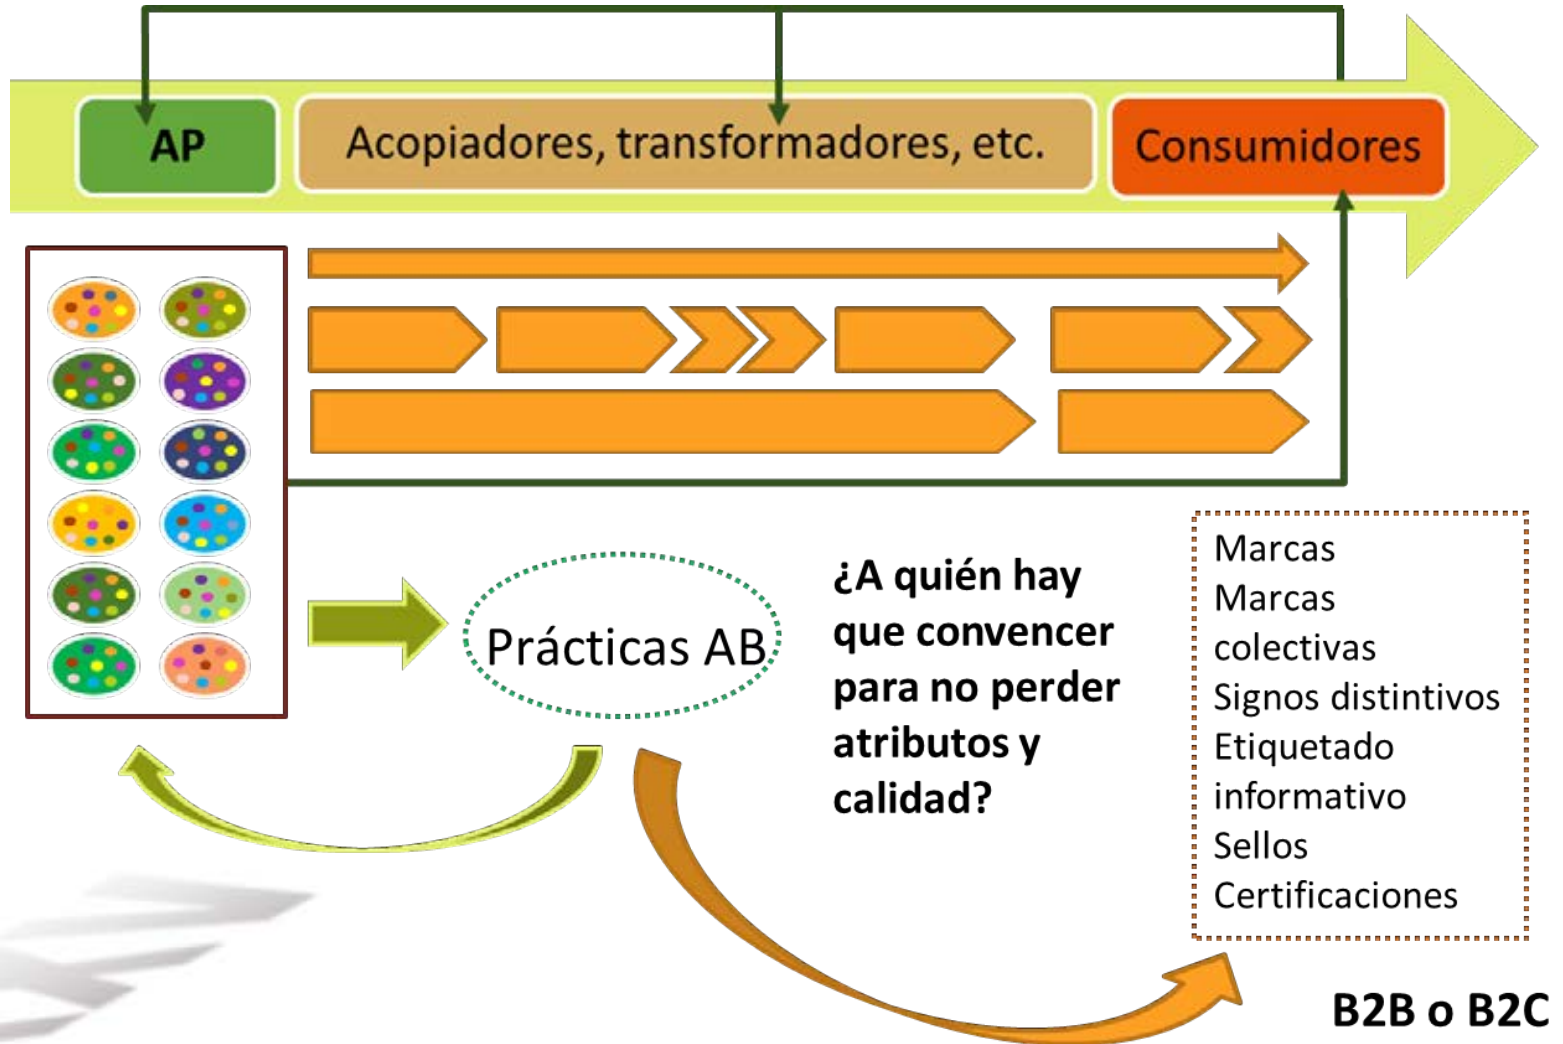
AP

Acopiadores, transformadores, etc.

Consumidores

Prácticas AB

¿A quién hay que convencer para no perder atributos y calidad?

Marcas
Marcas colectivas
Signos distintivos
Etiquetado informativo
Sellos
Certificaciones

B2B o B2C